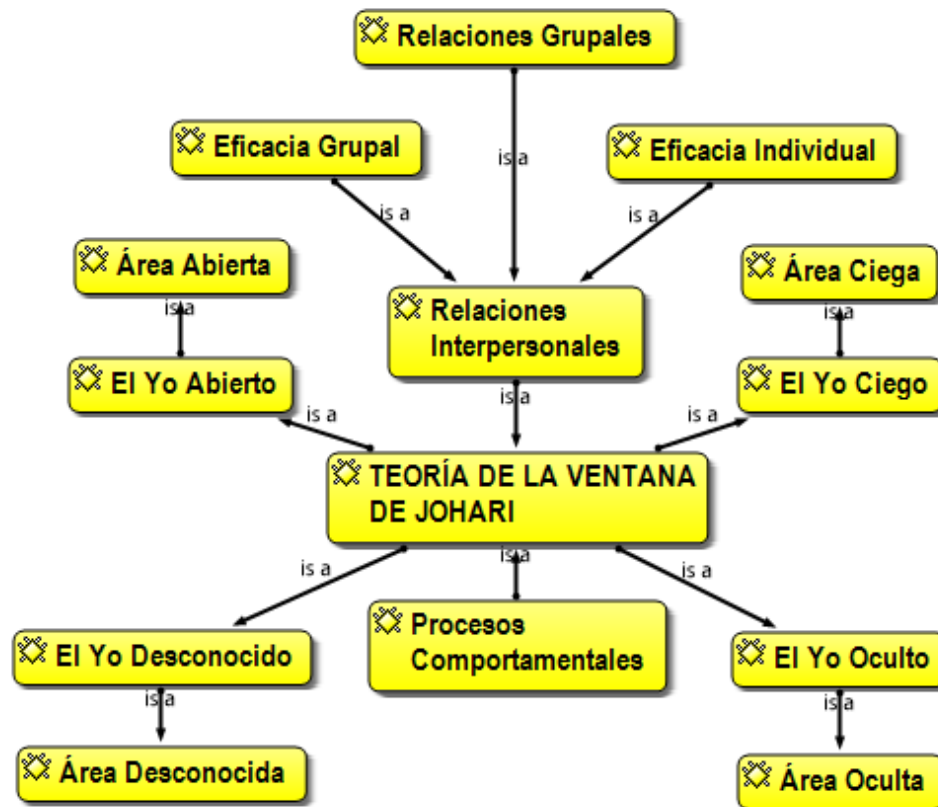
Relaciones Grupales

is a

Eficacia Grupal

is a

Eficacia Individual

is a

Área Abierta

is a

Relaciones Interpersonales

Área Ciega

is a

El Yo Abierto

is a

is a

El Yo Ciego

is a

TEORÍA DE LA VENTANA DE JOHARI

is a

is a

is a

El Yo Desconocido

Procesos Comportamentales

El Yo Oculto

is a

is a

Área Desconocida

Área Oculta